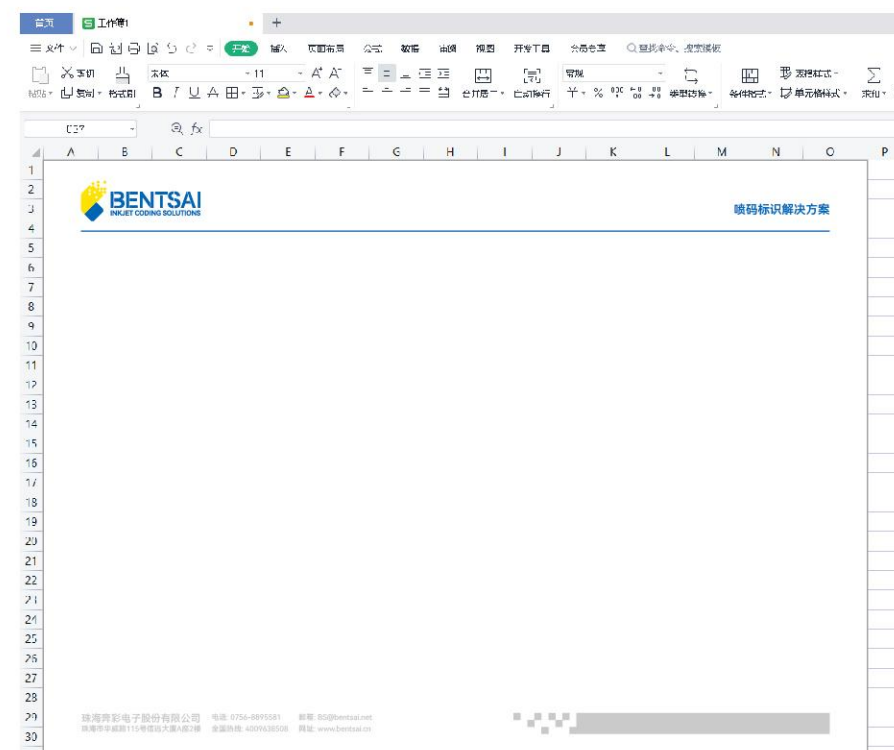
首页 工作簿1 +

≡ 文件 开始 插入 页面布局 公式 数据 审阅 视图 开发工具 会员专享 查找命令、搜索模板

粘贴 剪切 复制 格式刷 宋体 11 B I U 合并居中 自动换行 常规 类型转换 条件格式 表格样式 单元格样式 求和

C27 fx

A B C D E F G H I J K L M N O P

1 2 3 4 5 6 7 8 9 10 11 12 13 14 15 16 17 18 19 20 21 22 23 24 25 26 27 28 29 30

BENTSAI
INKJET CODING SOLUTIONS

喷码标识解决方案

珠海奔彩电子股份有限公司 电话: 0756-8895581 邮箱: BS@bentsai.net
珠海市孝威路115号信达大厦A座2楼 全国热线: 4009638508 网址: www.bentsai.cn